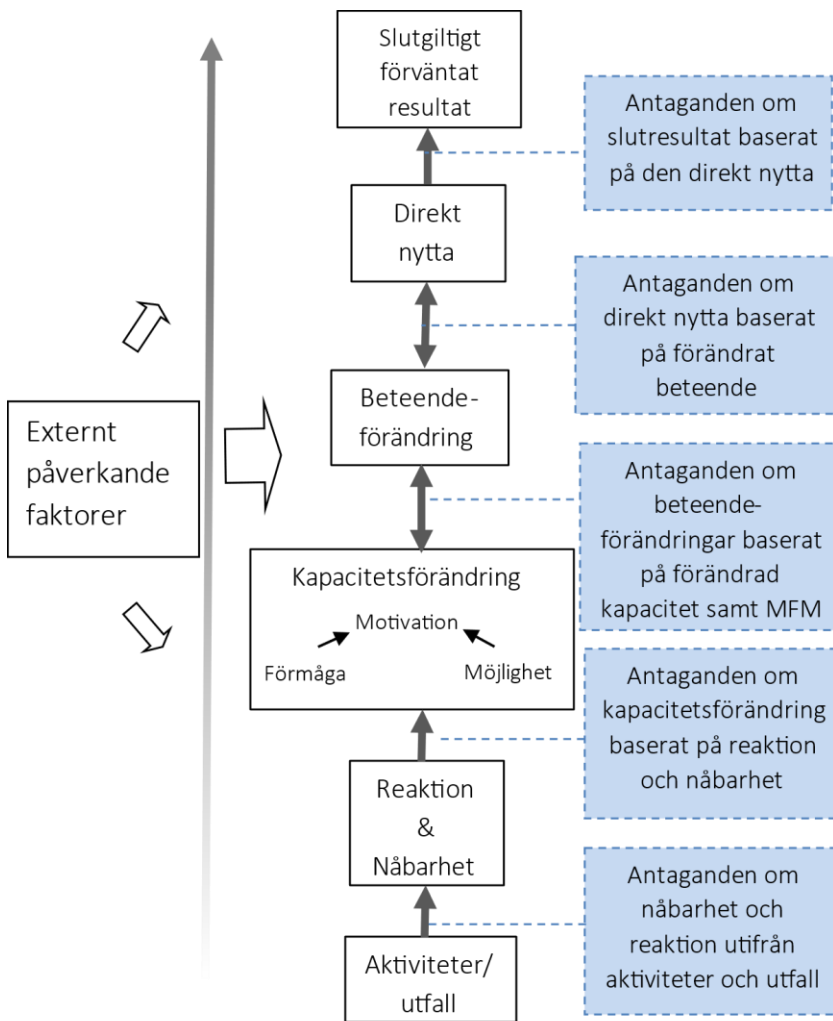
Slutgiltigt förväntat resultat

Antaganden om slutresultat baserat på den direkt nytta

Direkt nytta

Antaganden om direkt nytta baserat på förändrat beteende

Externt påverkande faktorer

Beteende-förändring

Antaganden om beteende-förändringar baserat på förändrad kapacitet samt MFM

Kapacitetsförändring

Motivation

Förmåga

Möjlighet

Antaganden om kapacitetsförändring baserat på reaktion och nåbarhet

Reaktion & Nåbarhet

Antaganden om nåbarhet och reaktion utifrån aktiviteter och utfall

Aktiviteter/ utfall